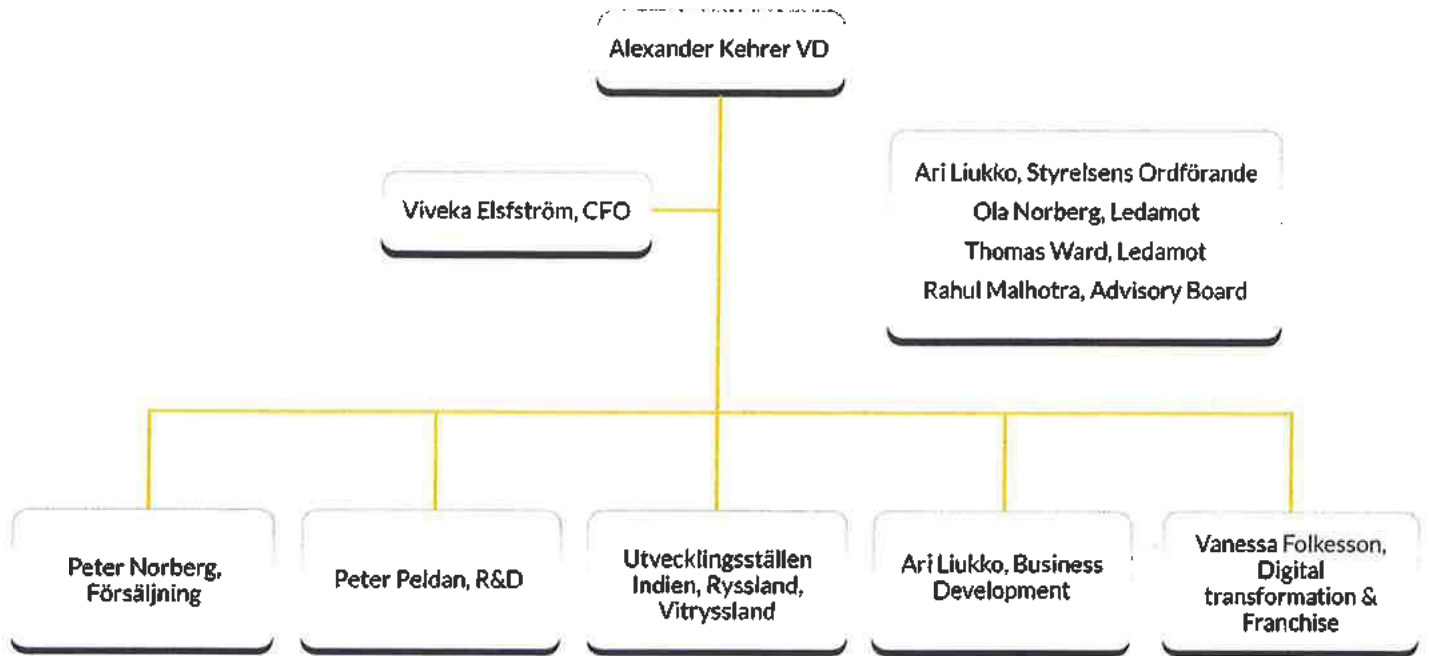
Alexander Kehrer VD

Viveka Elsfström, CFO

Ari Liukko, Styrelsens Ordförande
Ola Norberg, Ledamot
Thomas Ward, Ledamot
Rahul Malhotra, Advisory Board

Peter Norberg, Försäljning

Peter Peldan, R&D

Utvecklingsställen Indien, Ryssland, Vitryssland

Ari Liukko, Business Development

Vanessa Folkesson, Digital transformation & Franchise